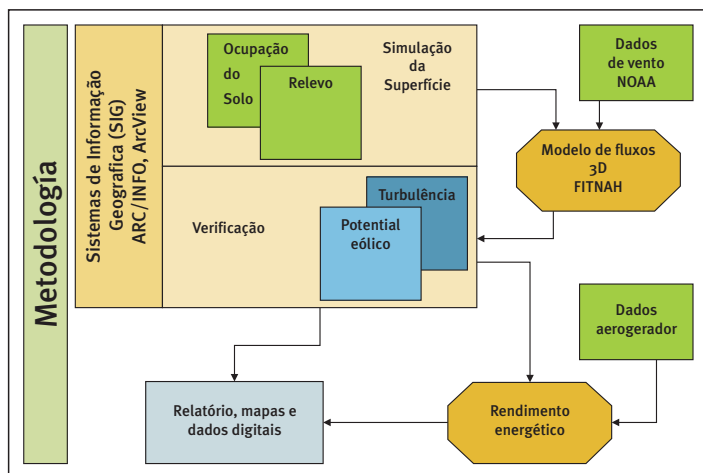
Metodología

Sistemas de Informação Geográfica (SIG) ARC/INFO, ArcView

Ocupação do Solo

Relevo

Simulação da Superfície

Dados de vento NOAA

Modelo de fluxos 3D FITNAH

Verificação

Turbulência

Potential eólico

Dados aerogerador

Relatório, mapas e dados digitais

Rendimento energético